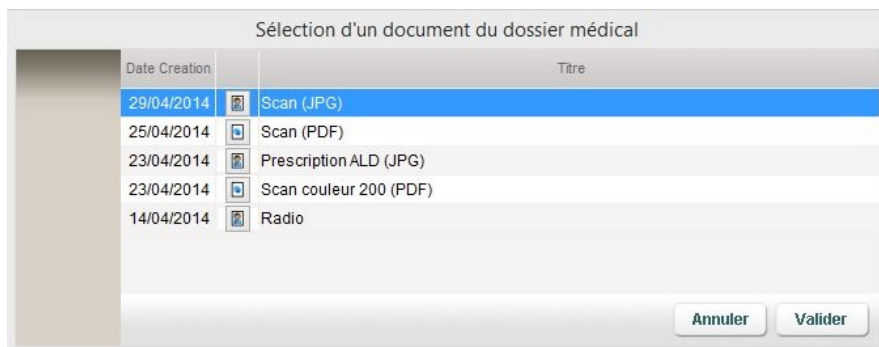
Sélection d'un document du dossier médical

| Date Creation | | Titre |
|---|---|---|
| 29/04/2014 | | Scan (JPG) |
| 25/04/2014 | | Scan (PDF) |
| 23/04/2014 | | Prescription ALD (JPG) |
| 23/04/2014 | | Scan couleur 200 (PDF) |
| 14/04/2014 | | Radio |

Annuler Valider